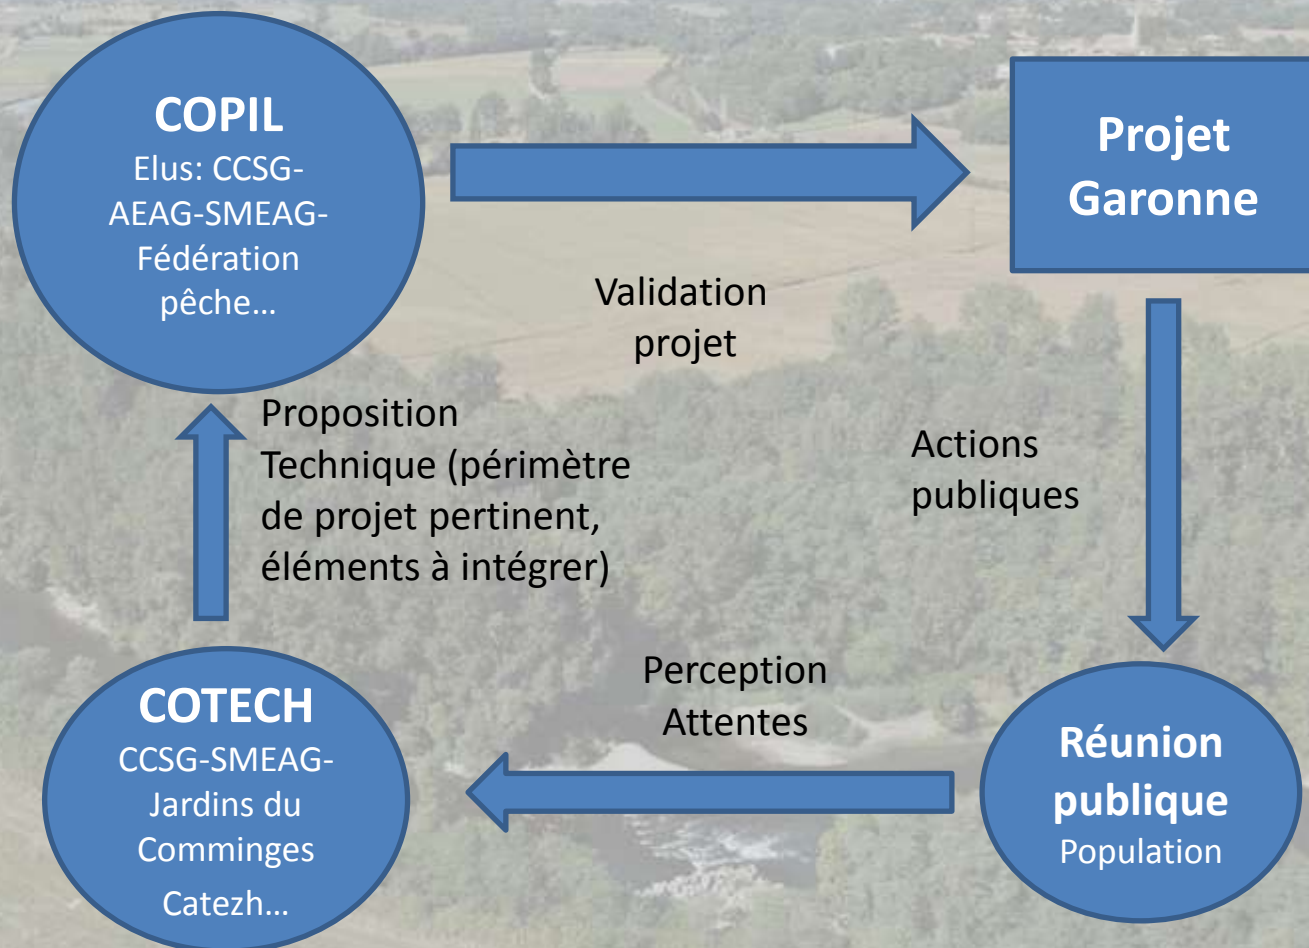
COPIL
Elus: CCSG-AEAG-SMEAG-Fédération pêche…

Projet Garonne

Validation projet

Proposition Technique (périmètre de projet pertinent, éléments à intégrer)

Actions publiques

Perception Attentes

COTECH
CCSG-SMEAG-Jardins du Comminges
Catezh…

Réunion publique
Population